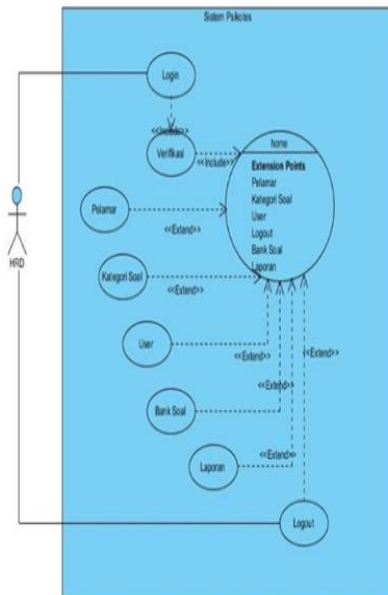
Sistem Psikotes

Login

<<Include>>

Verifikasi

<<Include>>

home

Extension Points

Pelamar

Kategori Soal

User

Logout

Bank Soal

Laporan

HRD

Pelamar

<<Extend>>

Kategori Soal

<<Extend>>

User

<<Extend>>

<<Extend>>

<<Extend>>

Bank Soal

Laporan

<<Extend>>

Logout